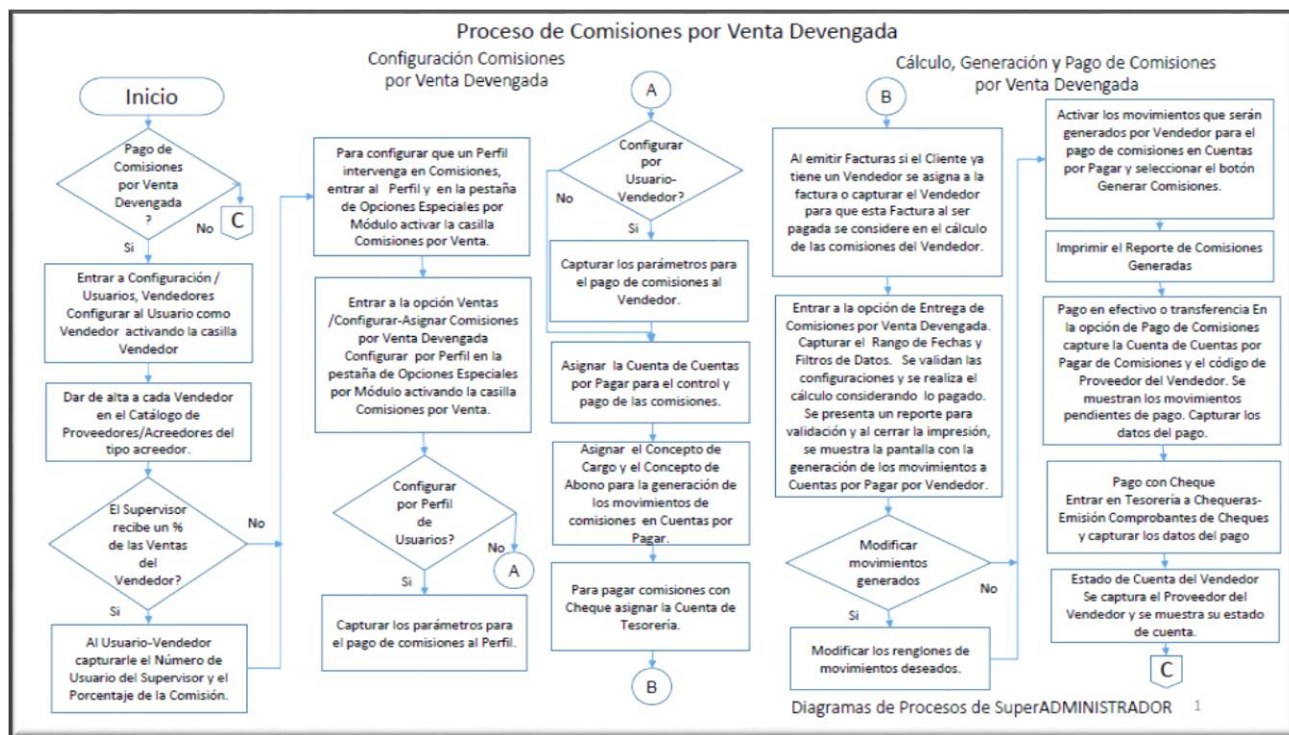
Proceso de Comisiones por Venta Devengada

Configuración Comisiones por Venta Devengada

Cálculo, Generación y Pago de Comisiones por Venta Devengada

Inicio

Pago de Comisiones por Venta Devengada ?

No

C

Si

Entrar a Configuración / Usuarios, Vendedores Configurar al Usuario como Vendedor activando la casilla Vendedor

Dar de alta a cada Vendedor en el Catálogo de Proveedores/Acreedores del tipo acreedor.

El Supervisor recibe un % de las Ventas del Vendedor?

No

Si

Al Usuario-Vendedor capturarle el Número de Usuario del Supervisor y el Porcentaje de la Comisión.

Para configurar que un Perfil intervenga en Comisiones, entrar al Perfil y en la pestaña de Opciones Especiales por Módulo activar la casilla Comisiones por Venta.

Entrar a la opción Ventas /Configurar-Asignar Comisiones por Venta Devengada Configurar por Perfil en la pestaña de Opciones Especiales por Módulo activando la casilla Comisiones por Venta.

Configurar por Perfil de Usuarios?

No

A

Si

Capturar los parámetros para el pago de comisiones al Perfil.

A

Configurar por Usuario-Vendedor?

No

Si

Capturar los parámetros para el pago de comisiones al Vendedor.

Asignar la Cuenta de Cuentas por Pagar para el control y pago de las comisiones.

Asignar el Concepto de Cargo y el Concepto de Abono para la generación de los movimientos de comisiones en Cuentas por Pagar.

Para pagar comisiones con Cheque asignar la Cuenta de Tesorería.

B

B

Al emitir Facturas si el Cliente ya tiene un Vendedor se asigna a la factura o capturar el Vendedor para que esta Factura al ser pagada se considere en el cálculo de las comisiones del Vendedor.

Entrar a la opción de Entrega de Comisiones por Venta Devengada. Capturar el Rango de Fechas y Filtros de Datos. Se validan las configuraciones y se realiza el cálculo considerando lo pagado. Se presenta un reporte para validación y al cerrar la impresión, se muestra la pantalla con la generación de los movimientos a Cuentas por Pagar por Vendedor.

Modificar movimientos generados

No

Si

Modificar los renglones de movimientos deseados.

Activar los movimientos que serán generados por Vendedor para el pago de comisiones en Cuentas por Pagar y seleccionar el botón Generar Comisiones.

Imprimir el Reporte de Comisiones Generadas

Pago en efectivo o transferencia En la opción de Pago de Comisiones capture la Cuenta de Cuentas por Pagar de Comisiones y el código de Proveedor del Vendedor. Se muestran los movimientos pendientes de pago. Capturar los datos del pago.

Pago con Cheque Entrar en Tesorería a Chequeras-Emisión Comprobantes de Cheques y capturar los datos del pago

Estado de Cuenta del Vendedor Se captura el Proveedor del Vendedor y se muestra su estado de cuenta.

C

Diagramas de Procesos de SuperADMINISTRADOR 1